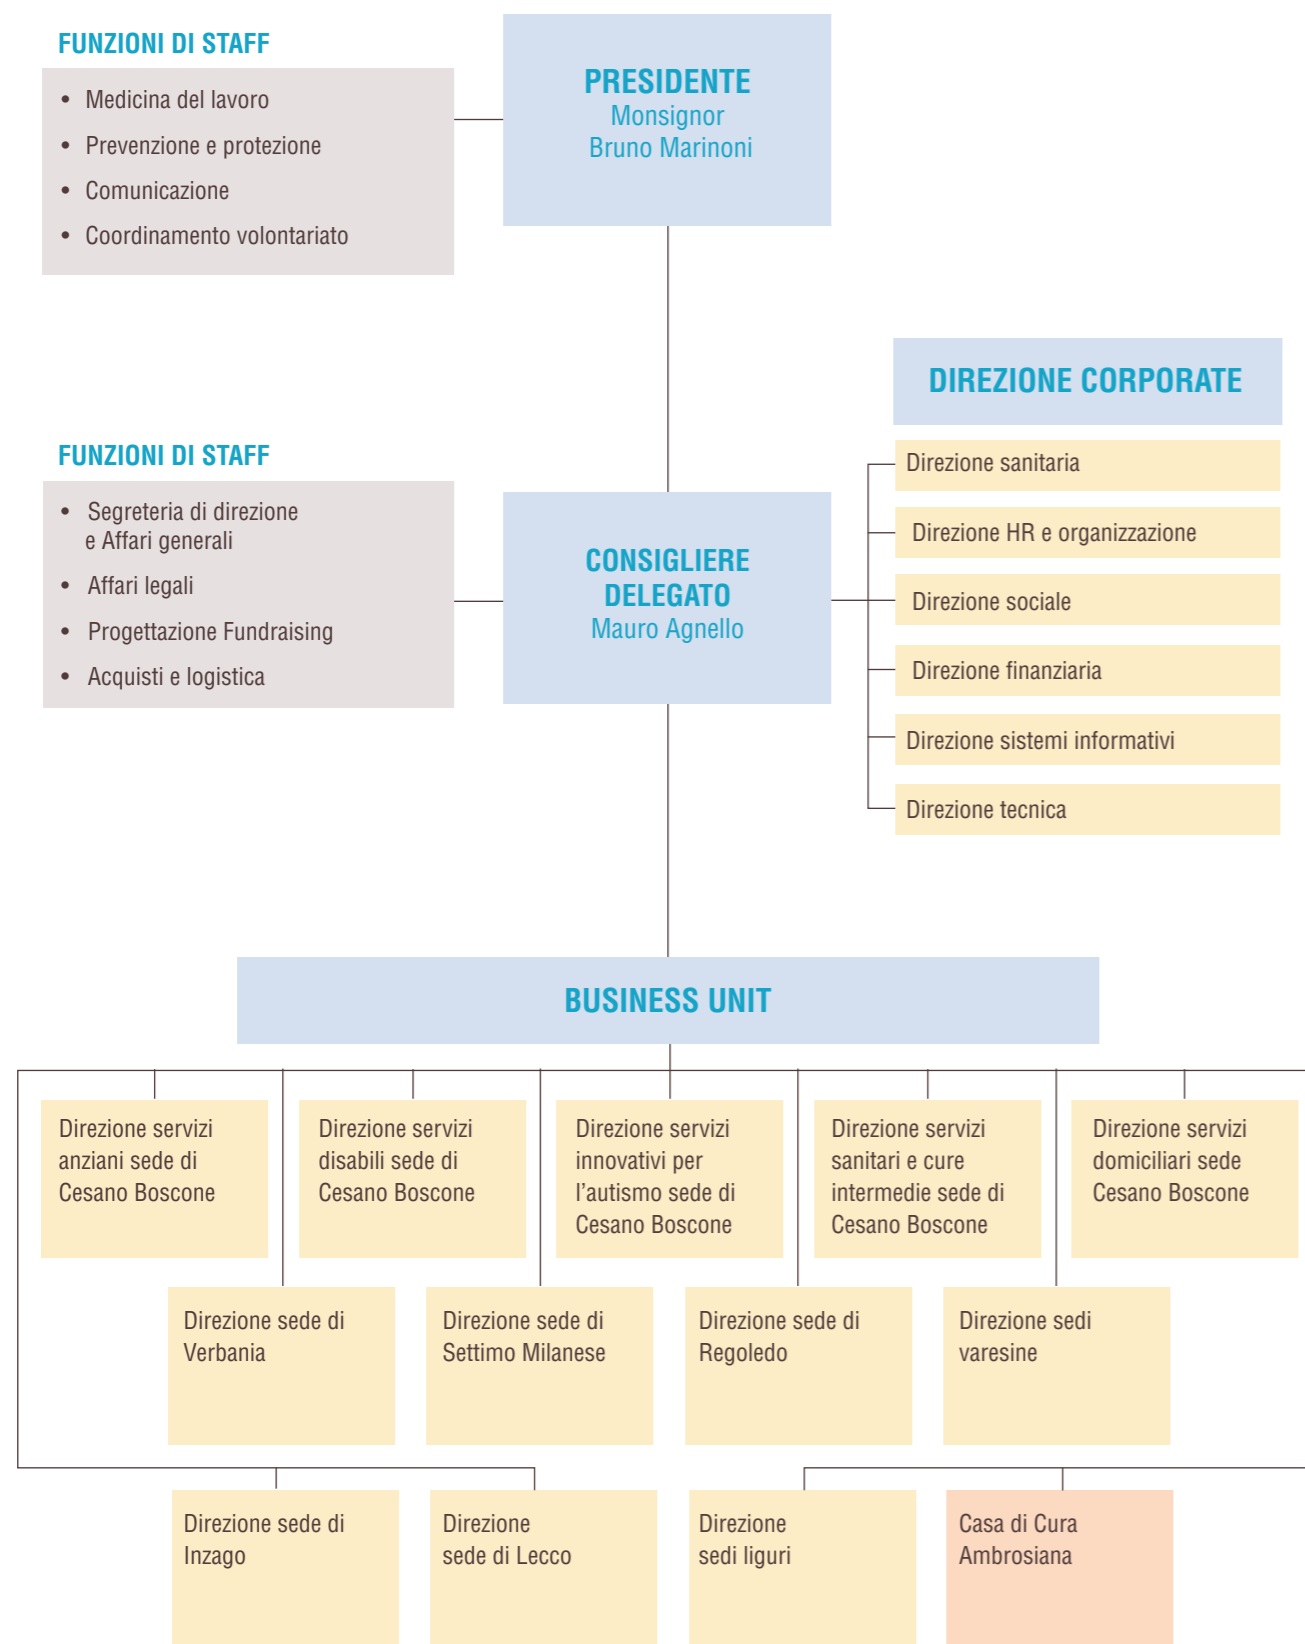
FUNZIONI DI STAFF

- Medicina del lavoro
- Prevenzione e protezione
- Comunicazione
- Coordinamento volontariato

PRESIDENTE
Monsignor
Bruno Marinoni

DIREZIONE CORPORATE

FUNZIONI DI STAFF

- Segreteria di direzione e Affari generali
- Affari legali
- Progettazione Fundraising
- Acquisti e logistica

CONSIGLIERE DELEGATO
Mauro Agnello

Direzione sanitaria

Direzione HR e organizzazione

Direzione sociale

Direzione finanziaria

Direzione sistemi informativi

Direzione tecnica

BUSINESS UNIT

Direzione servizi anziani sede di Cesano Boscone

Direzione servizi disabili sede di Cesano Boscone

Direzione servizi innovativi per l'autismo sede di Cesano Boscone

Direzione servizi sanitari e cure intermedie sede di Cesano Boscone

Direzione servizi domiciliari sede Cesano Boscone

Direzione sede di Verbania

Direzione sede di Settimo Milanese

Direzione sede di Regoledo

Direzione sedi varesine

Direzione sede di Inzago

Direzione sede di Lecco

Direzione sedi liguri

Casa di Cura Ambrosiana